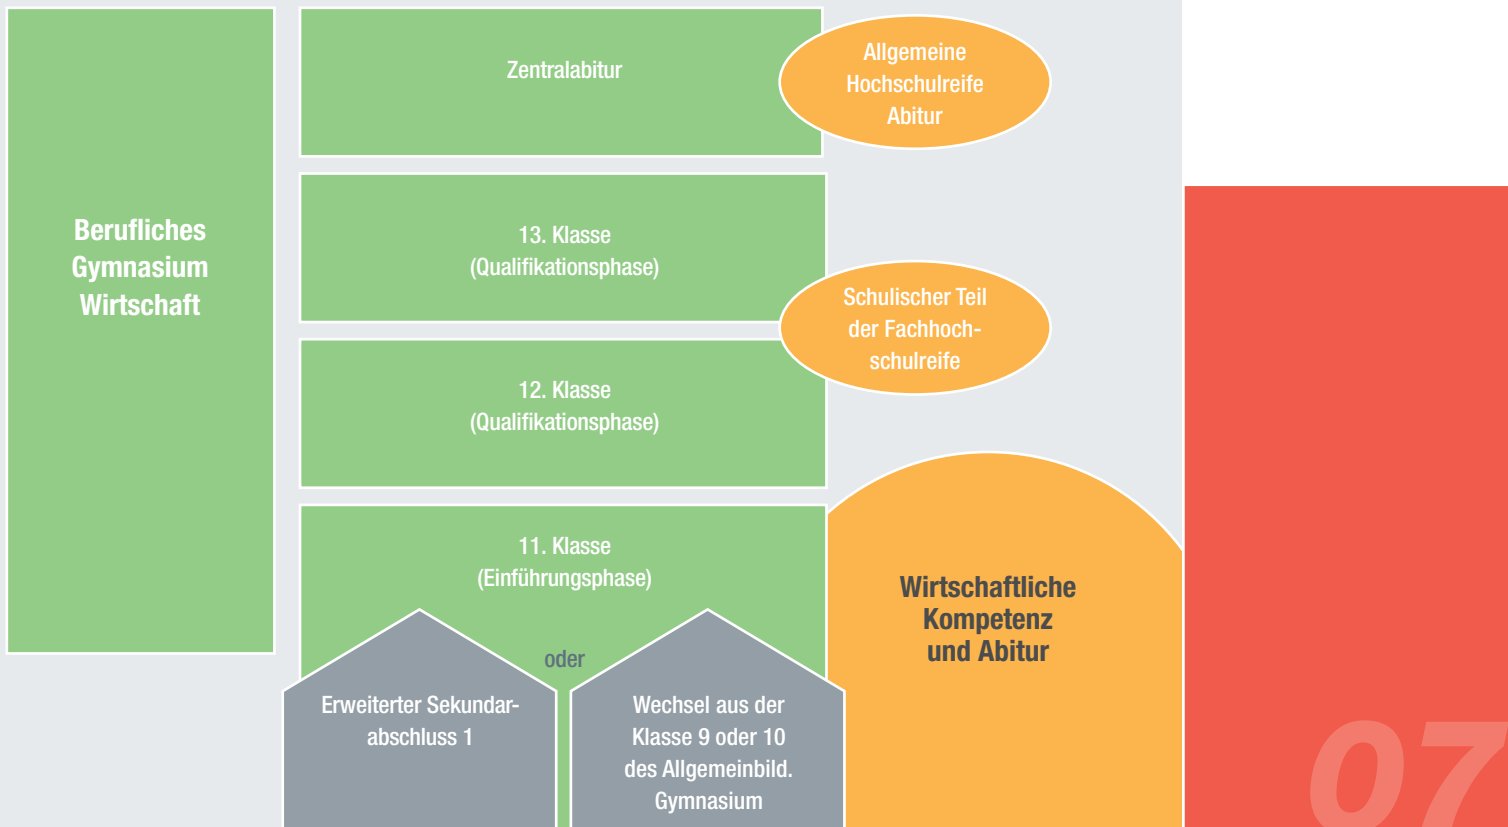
Berufliches Gymnasium Wirtschaft

Zentralabitur

Allgemeine Hochschulreife Abitur

13. Klasse (Qualifikationsphase)

Schulischer Teil der Fachhochschulreife

12. Klasse (Qualifikationsphase)

11. Klasse (Einführungsphase)

oder

Erweiterter Sekundarabschluss 1

Wechsel aus der Klasse 9 oder 10 des Allgemeinbild. Gymnasium

Wirtschaftliche Kompetenz und Abitur

07